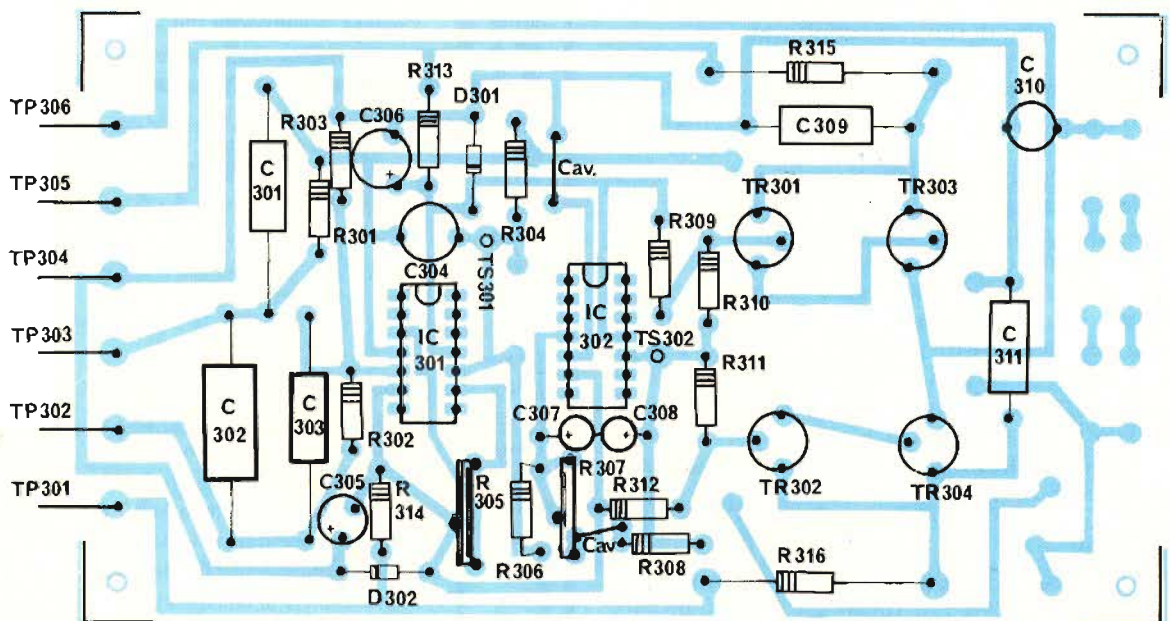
TP306
TP305
TP304
TP303
TP302
TP301
R315
C 310
R313
D301
R303
C306
C309
C 301
Cav.
TR301
TR303
R301
R304
R309
C304
TS301
IC 302
R310
IC 301
TS302
C 311
R311
C 302
C 303
C307
C308
R302
R 307
TR302
TR304
C305
R 314
R 305
R312
Cav
R306
R308
R 316
D302